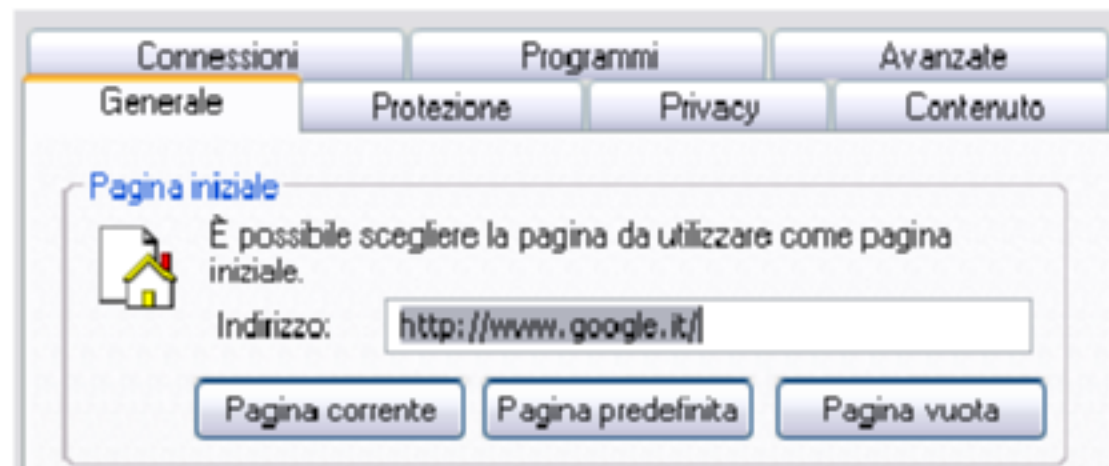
Connessioni
Programmi
Avanzate
Generale
Protezione
Privacy
Contenuto

Pagina iniziale

È possibile scegliere la pagina da utilizzare come pagina iniziale.

Indirizzo: http://www.google.it/

Pagina corrente
Pagina predefinita
Pagina vuota